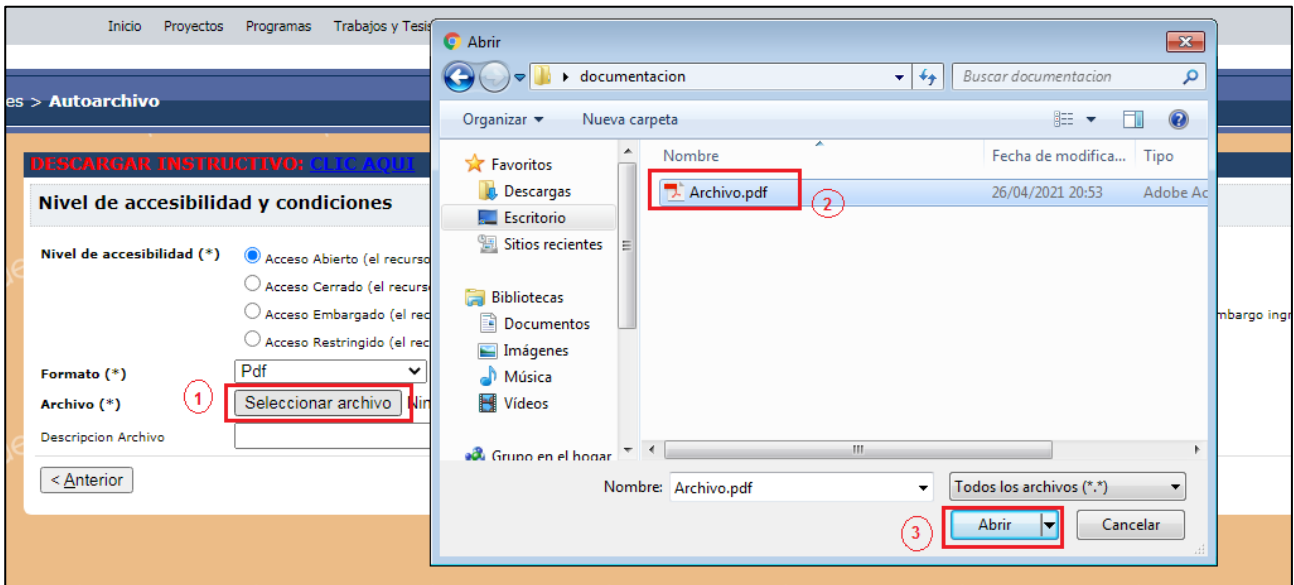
Inicio Proyectos Programas Trabajos y Tesis

es > Autoarchivo

DESCARGAR INSTRUCTIVO: CLIC AQUI

Nivel de accesibilidad y condiciones

Nivel de accesibilidad (*)

Acceso Abierto (el recurso

Acceso Cerrado (el recurso

Acceso Embargado (el rec

Acceso Restringido (el rec

mbargo ingr

Formato (*) Pdf

Archivo (*) 1 Seleccionar archivo Nin

Descripcion Archivo

< Anterior

Abrir

documentacion

Buscar documentacion

Organizar Nueva carpeta

Favoritos

Descargas

Escritorio

Sitios recientes

Bibliotecas

Documentos

Imágenes

Música

Vídeos

Grupo en el hogar

| Nombre | Fecha de modifica... | Tipo |
|---|---|---|
| Archivo.pdf | 26/04/2021 20:53 | Adobe Ac |

2

Nombre: Archivo.pdf

Todos los archivos (*.*)

3 Abrir Cancelar